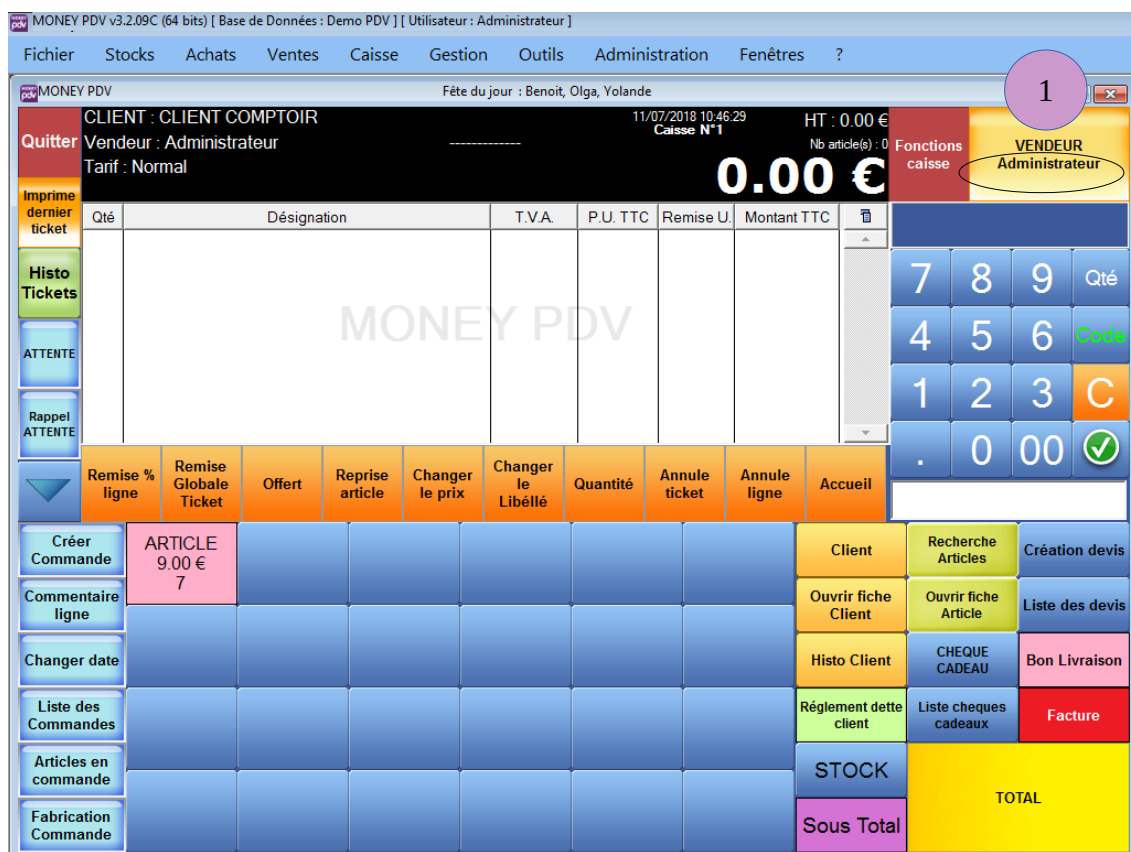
MONEY PDV v3.2.09C (64 bits) [ Base de Données : Demo PDV ] [ Utilisateur : Administrateur ]

Fichier Stocks Achats Ventes Caisse Gestion Outils Administration Fenêtres ?

MONEY PDV

Fête du jour : Benoit, Olga, Yolande

1

Quitter

CLIENT : CLIENT COMPTOIR
Vendeur : Administrateur
Tarif : Normal

-------------

11/07/2018 10:46:29
Caisse N°1

HT : 0.00 €
Nb article(s) : 0

0.00 €

Fonctions caisse

VENDEUR
Administrateur

Imprime dernier ticket

| Qté | Désignation | T.V.A. | P.U. TTC | Remise U. | Montant TTC |
|---|---|---|---|---|---|

MONEY PDV

Histo Tickets

ATTENTE

Rappel ATTENTE

7 8 9 Qté
4 5 6 Code
1 2 3 C
. 0 00

Remise % ligne | Remise Globale Ticket | Offert | Reprise article | Changer le prix | Changer le Libéllé | Quantité | Annule ticket | Annule ligne | Accueil

Créer Commande

Commentaire ligne

Changer date

Liste des Commandes

Articles en commande

Fabrication Commande

ARTICLE
9.00 €
7

Client | Recherche Articles | Création devis
Ouvrir fiche Client | Ouvrir fiche Article | Liste des devis
Histo Client | CHEQUE CADEAU | Bon Livraison
Réglement dette client | Liste cheques cadeaux | Facture

STOCK

Sous Total

TOTAL